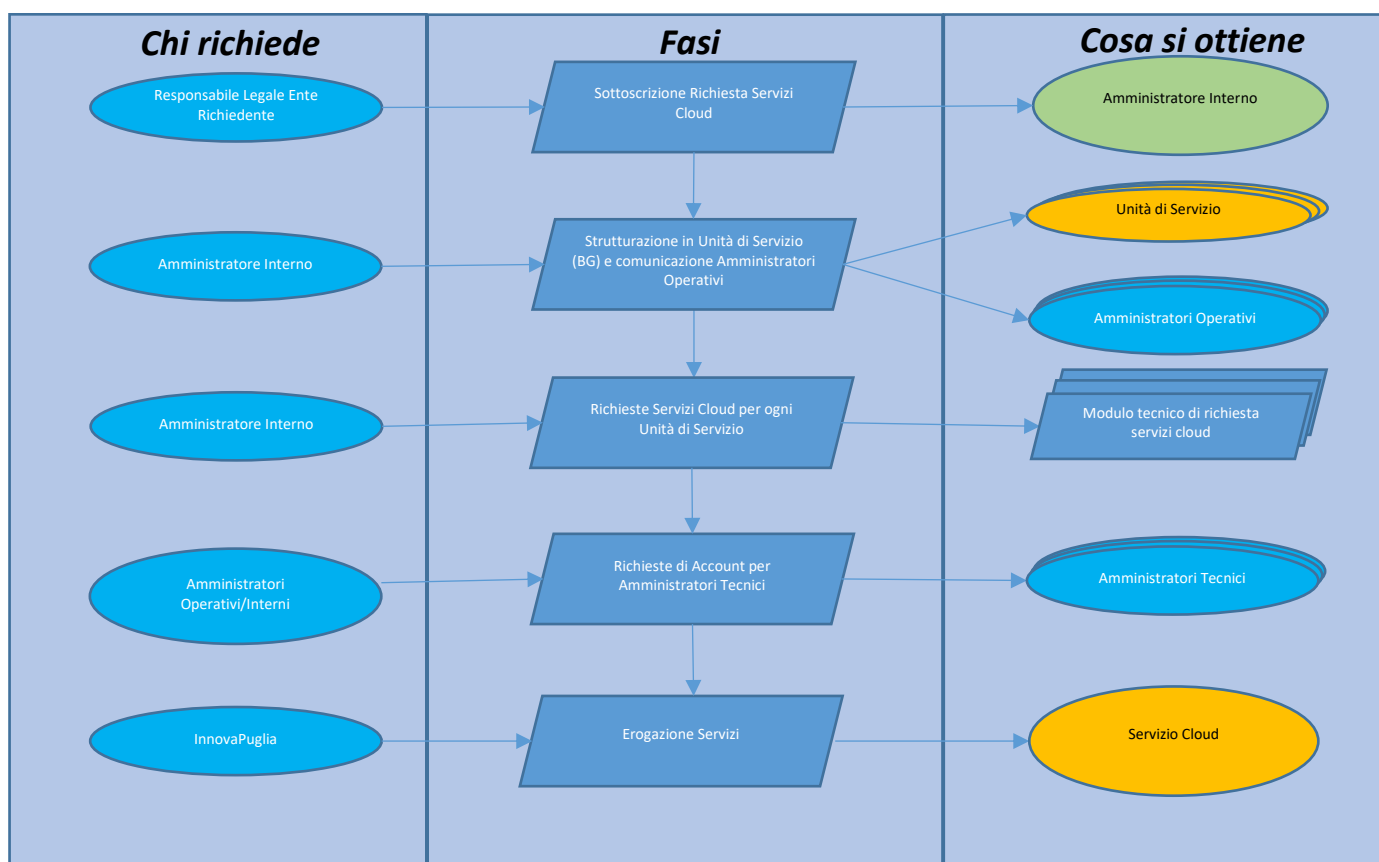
Chi richiede

Fasi

Cosa si ottiene

Responsabile Legale Ente Richiedente

Sottoscrizione Richiesta Servizi Cloud

Amministratore Interno

Amministratore Interno

Strutturazione in Unità di Servizio (BG) e comunicazione Amministratori Operativi

Unità di Servizio

Amministratori Operativi

Amministratore Interno

Richieste Servizi Cloud per ogni Unità di Servizio

Modulo tecnico di richiesta servizi cloud

Amministratori Operativi/Interni

Richieste di Account per Amministratori Tecnici

Amministratori Tecnici

InnovaPuglia

Erogazione Servizi

Servizio Cloud